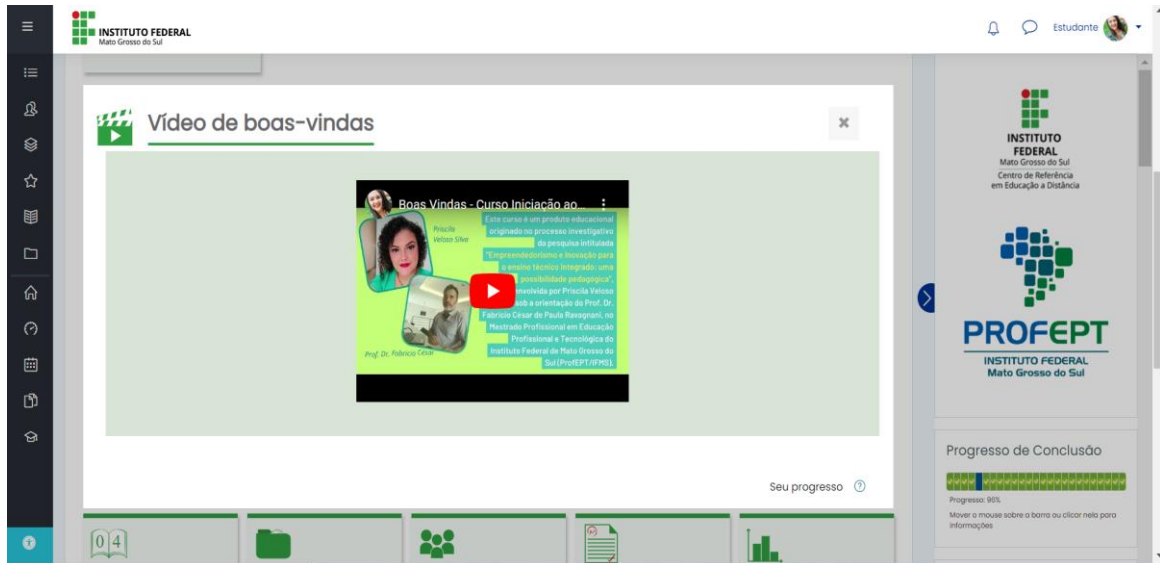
INSTITUTO FEDERAL
Mato Grosso do Sul

Estudante

Vídeo de boas-vindas

×

Boas Vindas - Curso Iniciação ao...

Priscila Veloso Silva

Este curso é um produto educacional originado no processo investigativo da pesquisa intitulada "Empreendedorismo e Inovação para o ensino técnico integrado: uma possibilidade pedagógica", desenvolvida por Priscila Veloso sob a orientação do Prof. Dr. Fabrício César de Paula Ravagnani, no Mestrado Profissional em Educação Profissional e Tecnológica do Instituto Federal de Mato Grosso do Sul (ProfEPT/IFMS).

Prof. Dr. Fabrício César

Seu progresso

INSTITUTO FEDERAL
Mato Grosso do Sul
Centro de Referência em Educação a Distância

PROFEPT
INSTITUTO FEDERAL
Mato Grosso do Sul

Progresso de Conclusão

Progresso: 90%

Mover o mouse sobre a barra ou clicar nela para informações

04